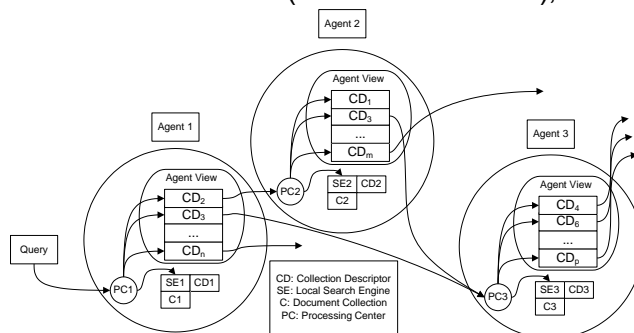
Agent 2

Agent View

$CD_1$

$CD_3$

...

$CD_m$

PC2

SE2

CD2

C2

Agent 1

Agent View

$CD_2$

$CD_3$

...

$CD_n$

Query

PC1

SE1

CD1

C1

Agent 3

Agent View

$CD_4$

$CD_6$

...

$CD_p$

PC3

SE3

CD3

C3

CD: Collection Descriptor
SE: Local Search Engine
C: Document Collection
PC: Processing Center